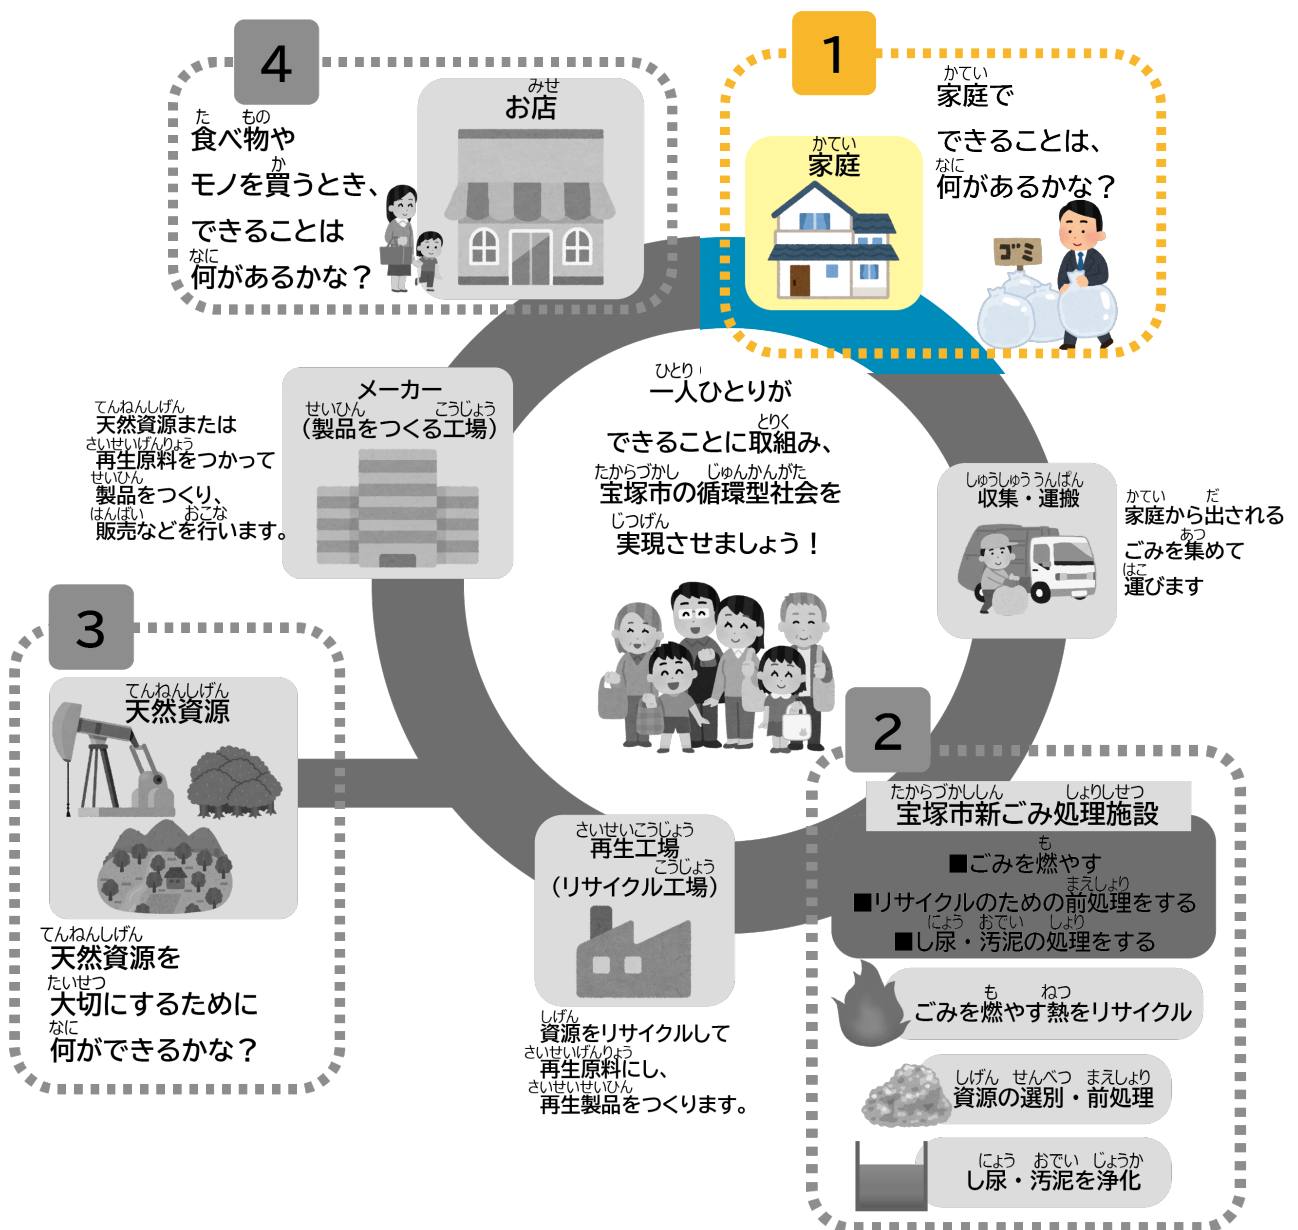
4

お店

食べ物やモノを買うとき、できることは何があるかな？

1

家庭

家庭でできることは、何があるかな？

ゴミ

メーカー（製品をつくる工場）

天然資源または再生原料をつかって製品をつくり、販売などを行います。

一人ひとりができることに取組み、宝塚市の循環型社会を実現させましょう！

収集・運搬

家庭から出されるごみを集めて運びます

3

天然資源

天然資源を大切にするために何ができるかな？

再生工場（リサイクル工場）

資源をリサイクルして再生原料にし、再生製品をつくります。

2

宝塚市新ごみ処理施設

■ごみを燃やす
■リサイクルのための前処理をする
■し尿・汚泥の処理をする

ごみを燃やす熱をリサイクル

資源の選別・前処理

し尿・汚泥を浄化